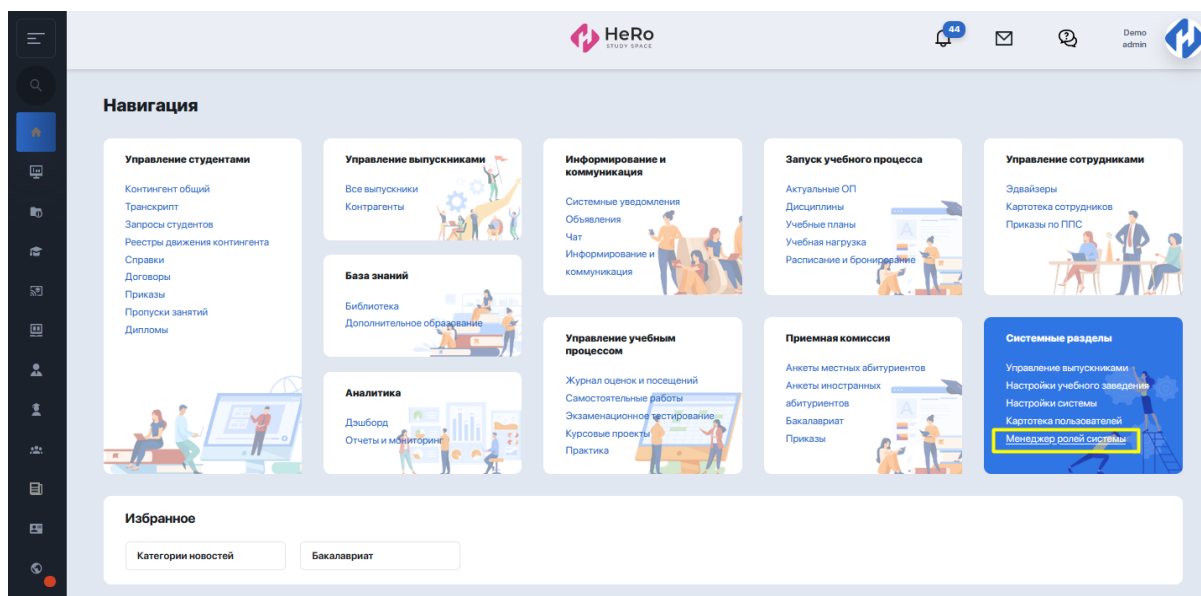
HeRo
STUDY SPACE

44

Demo
admin

Навигация

Управление студентами
Контингент общий
Транскрипт
Запросы студентов
Реестры движения контингента
Справки
Договоры
Приказы
Пропуски занятий
Дипломы

Управление выпускниками
Все выпускники
Контрагенты

База знаний
Библиотека
Дополнительное образование

Аналитика
Дэшборд
Отчеты и мониторинг

Информирование и коммуникация
Системные уведомления
Объявления
Чат
Информирование и коммуникация

Управление учебным процессом
Журнал оценок и посещений
Самостоятельные работы
Экзаменационное тестирование
Курсовые проекты
Практика

Запуск учебного процесса
Актуальные ОП
Дисциплины
Учебные планы
Учебная нагрузка
Расписание и бронирование

Приемная комиссия
Анкеты местных абитуриентов
Анкеты иностранных абитуриентов
Бакалавриат
Приказы

Управление сотрудниками
Эдвайзеры
Картотека сотрудников
Приказы по ППС

Системные разделы
Управление выпускниками
Настройки учебного заведения
Настройки системы
Картотека пользователей
Менеджер ролей системы

Избранное
Категории новостей
Бакалавриат